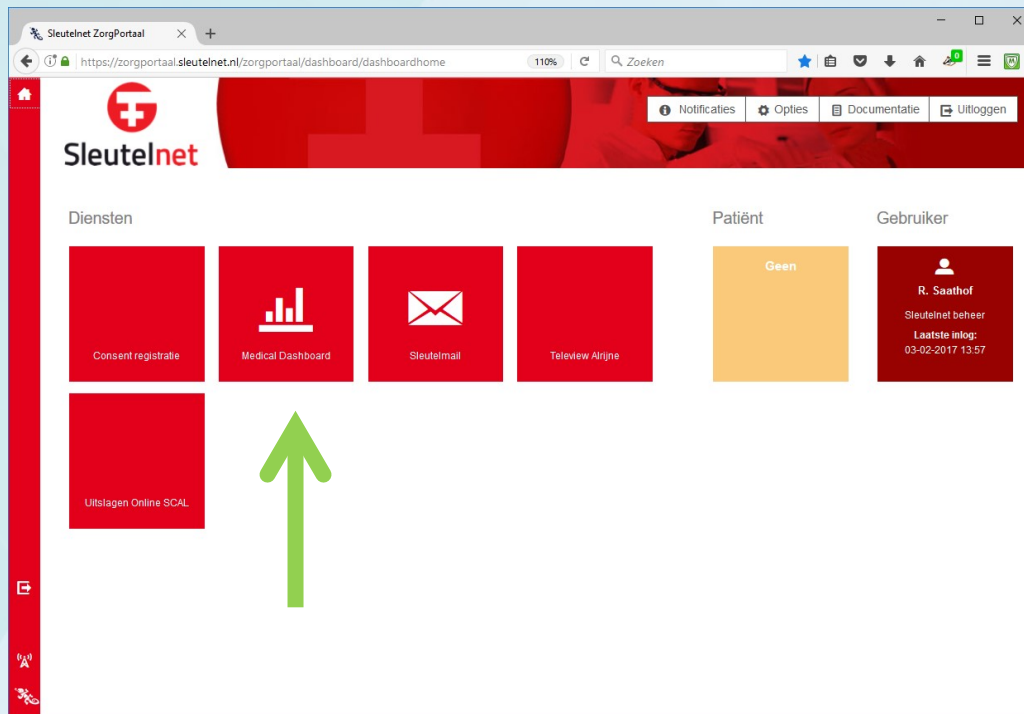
Sleutelnet ZorgPortaal
https://zorgportaal.sleutelnet.nl/zorgportaal/dashboard/dashboardhome
110%
Zoeken
0

Sleutelnet

Notificaties
Opties
Documentatie
Uitloggen

Diensten

Consent registratie

Medical Dashboard

Sleutelmail

Teleview Alrijne

Uitslagen Online SCAL

Patiënt

Geen

Gebruiker

R. Saathof
Sleutelnet beheer
Laatste inlog:
03-02-2017 13:57